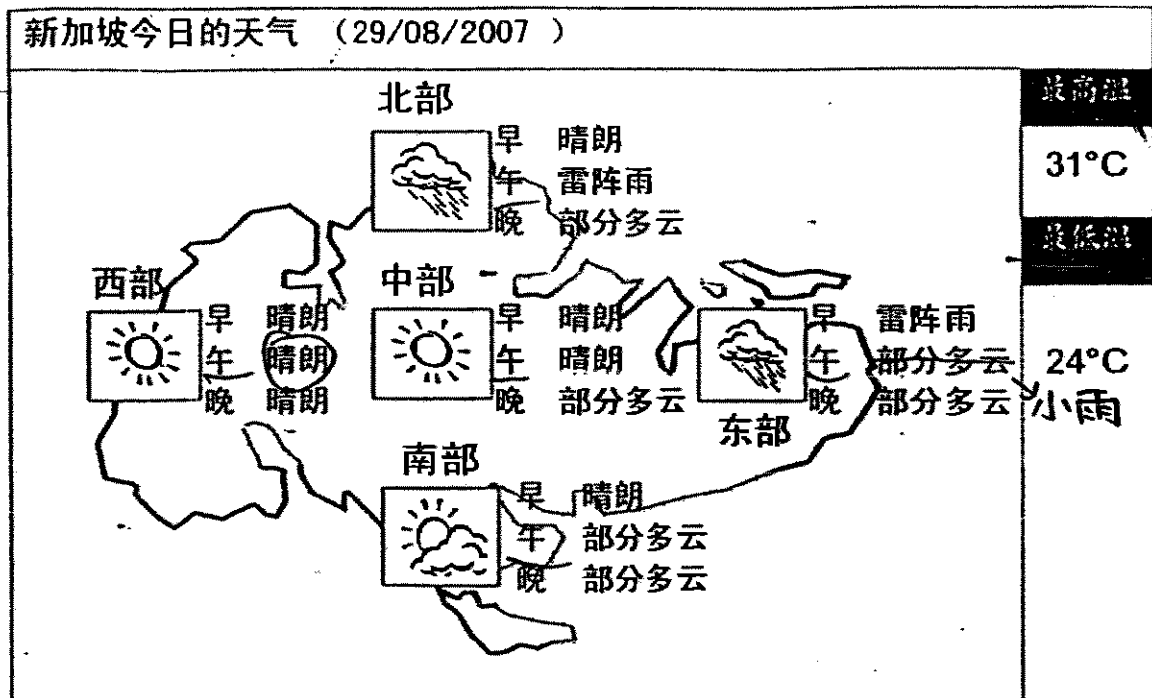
新加坡今日的天气 （29/08/2007 ）

北部
早 晴朗
午 雷阵雨
晚 部分多云

最高温
31°C
最低温
24°C

西部
早 晴朗
午 晴朗
晚 晴朗

中部
早 晴朗
午 晴朗
晚 部分多云

东部
早 雷阵雨
午 部分多云 小雨
晚 部分多云

南部
早 晴朗
午 部分多云
晚 部分多云